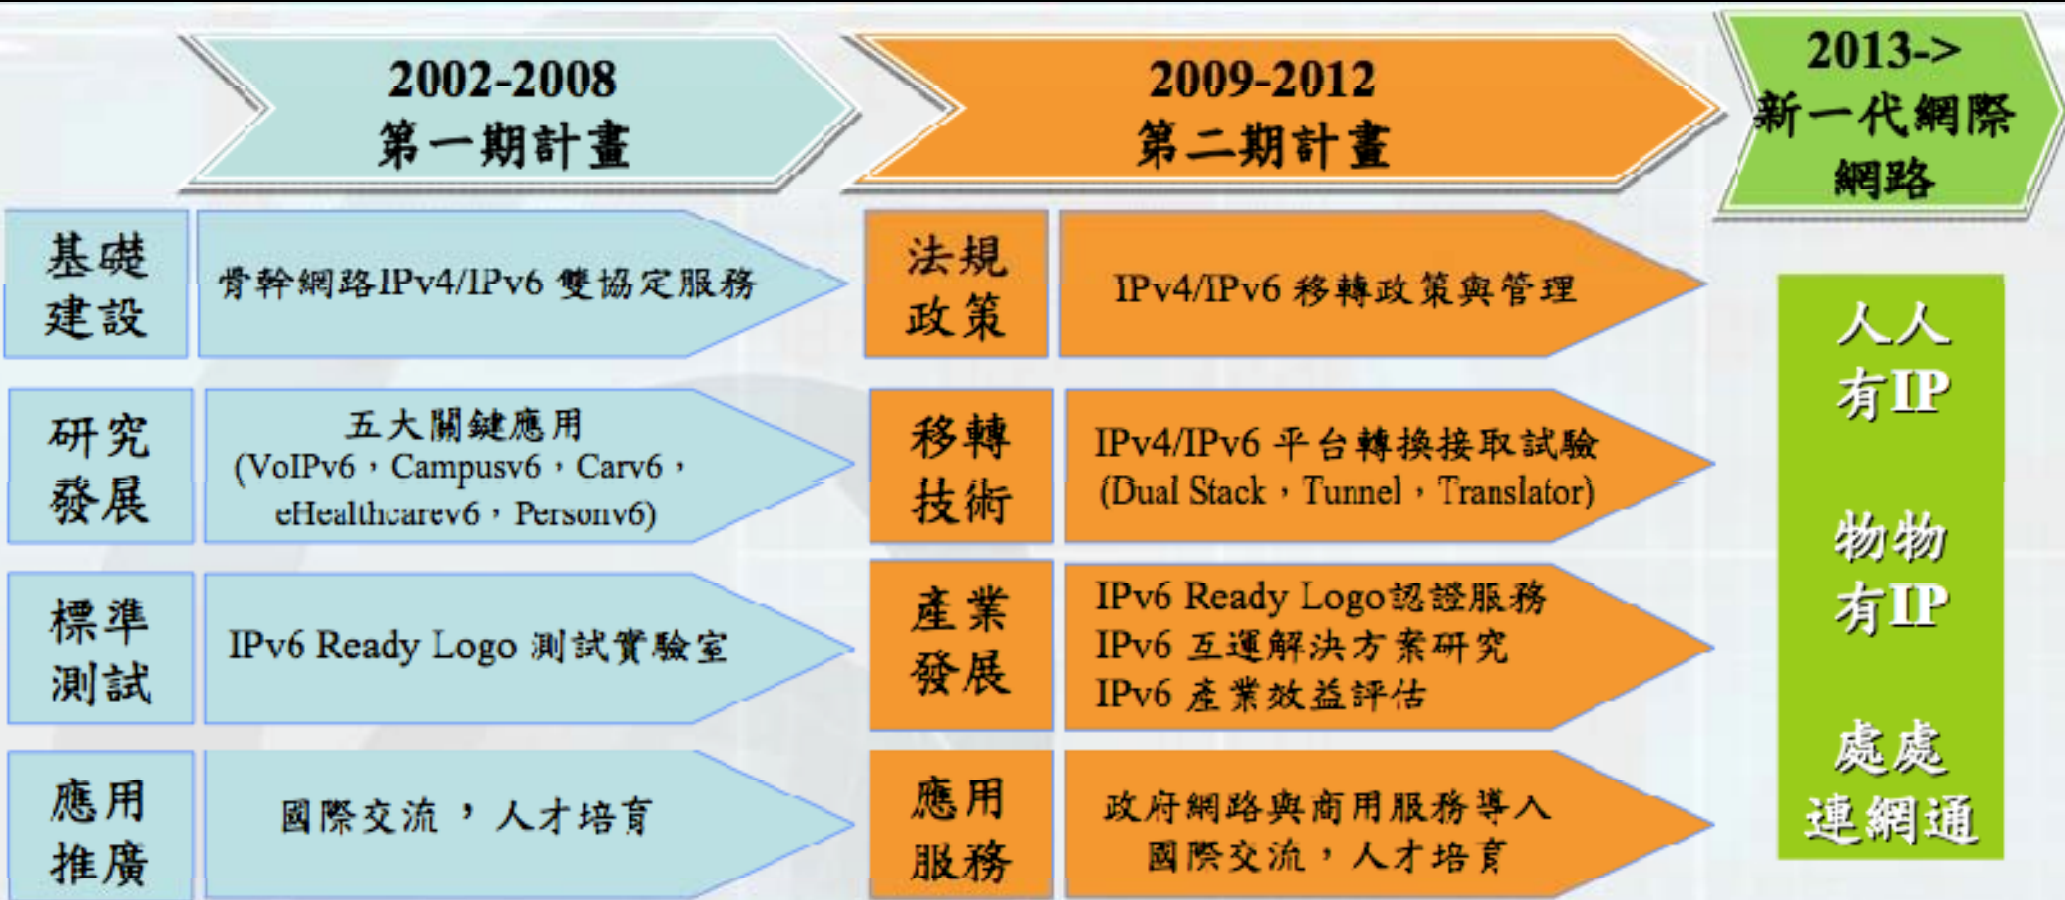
2002-2008
第一期計畫

2009-2012
第二期計畫

2013->
新一代網際網路

基礎建設

骨幹網路IPv4/IPv6 雙協定服務

研究發展

五大關鍵應用
(VoIPv6，Campusv6，Carv6，eHealthcarev6，Personv6)

標準測試

IPv6 Ready Logo 測試實驗室

應用推廣

國際交流，人才培育

法規政策

IPv4/IPv6 移轉政策與管理

移轉技術

IPv4/IPv6 平台轉換接取試驗
(Dual Stack，Tunnel，Translator)

產業發展

IPv6 Ready Logo認證服務
IPv6 互運解決方案研究
IPv6 產業效益評估

應用服務

政府網路與商用服務導入
國際交流，人才培育

人人有IP

物物有IP

處處連網通